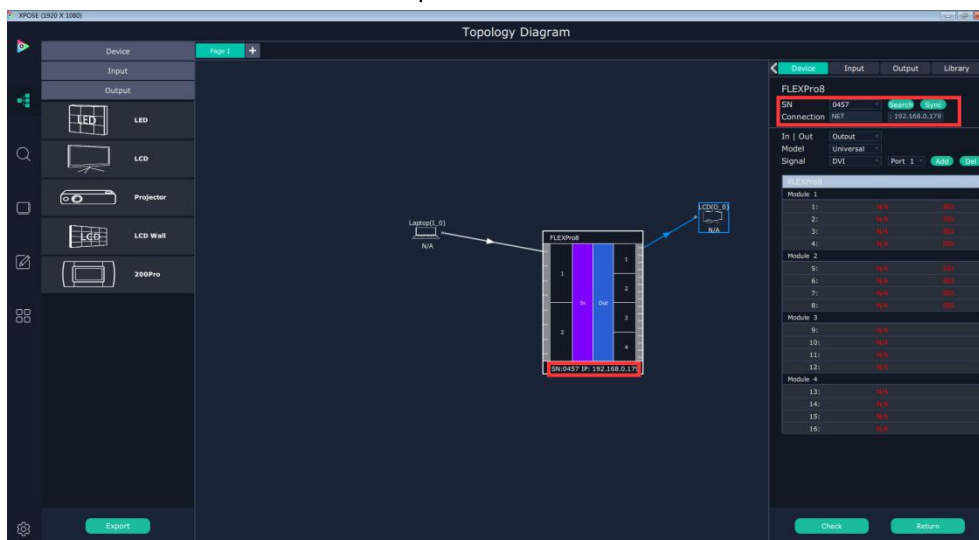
XPOSE (1920 X 1080)

Topology Diagram

Device
Input
Output
LED
LED
LCD
Projector
LCD
LCD Wall
200Pro
Export

Page 1 +

Laptop(1_0)
N/A
FLEXPro8
1
2
In
Out
1
2
3
4
SN:0457 IP: 192.168.0.179
LCD(O_0)
N/A

Device Input Output Library
FLEXPro8
SN 0457 Search Sync
Connection NET 192.168.0.179
In | Out Output
Model Universal
Signal DVI Port 1 Add Del

| FLEXPro8 | | |
|---|---|---|
| Module 1 | | |
| 1: | N/A | DVI |
| 2: | N/A | DVI |
| 3: | N/A | DVI |
| 4: | N/A | DVI |
| Module 2 | | |
| 5: | N/A | DVI |
| 6: | N/A | DVI |
| 7: | N/A | DVI |
| 8: | N/A | DVI |
| Module 3 | | |
| 9: | N/A | |
| 10: | N/A | |
| 11: | N/A | |
| 12: | N/A | |
| Module 4 | | |
| 13: | N/A | |
| 14: | N/A | |
| 15: | N/A | |
| 16: | N/A | |

Check Return